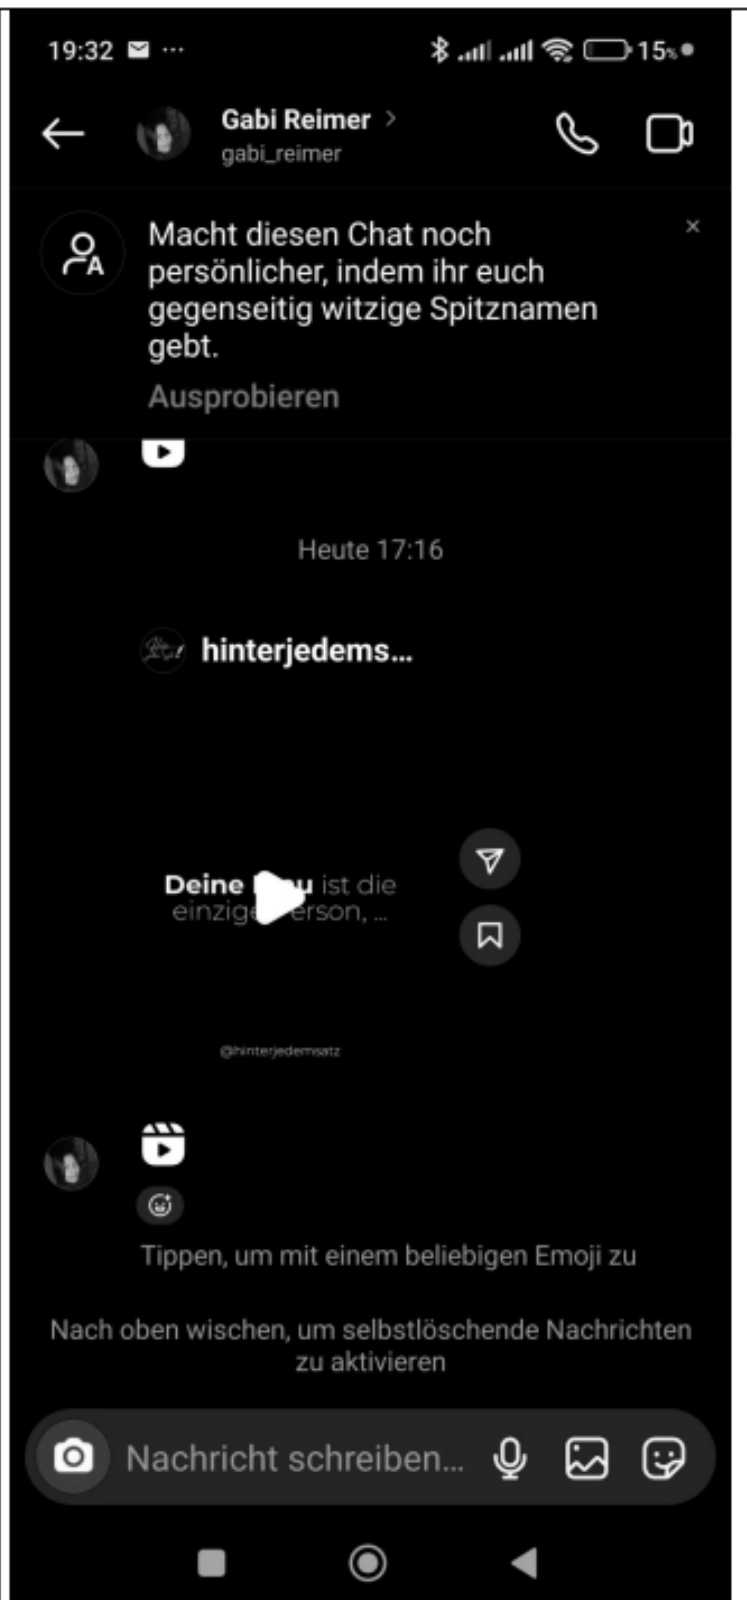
19:32 ✉ ···

15%

Gabi Reimer >
gabi_reimer

Macht diesen Chat noch persönlicher, indem ihr euch gegenseitig witzige Spitznamen gebt.

Ausprobieren

Heute 17:16

hinterjedems...

Deine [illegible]u ist die einzige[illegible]erson, ...

@hinterjedemsatz

Tippen, um mit einem beliebigen Emoji zu

Nach oben wischen, um selbstlöschende Nachrichten zu aktivieren

Nachricht schreiben...